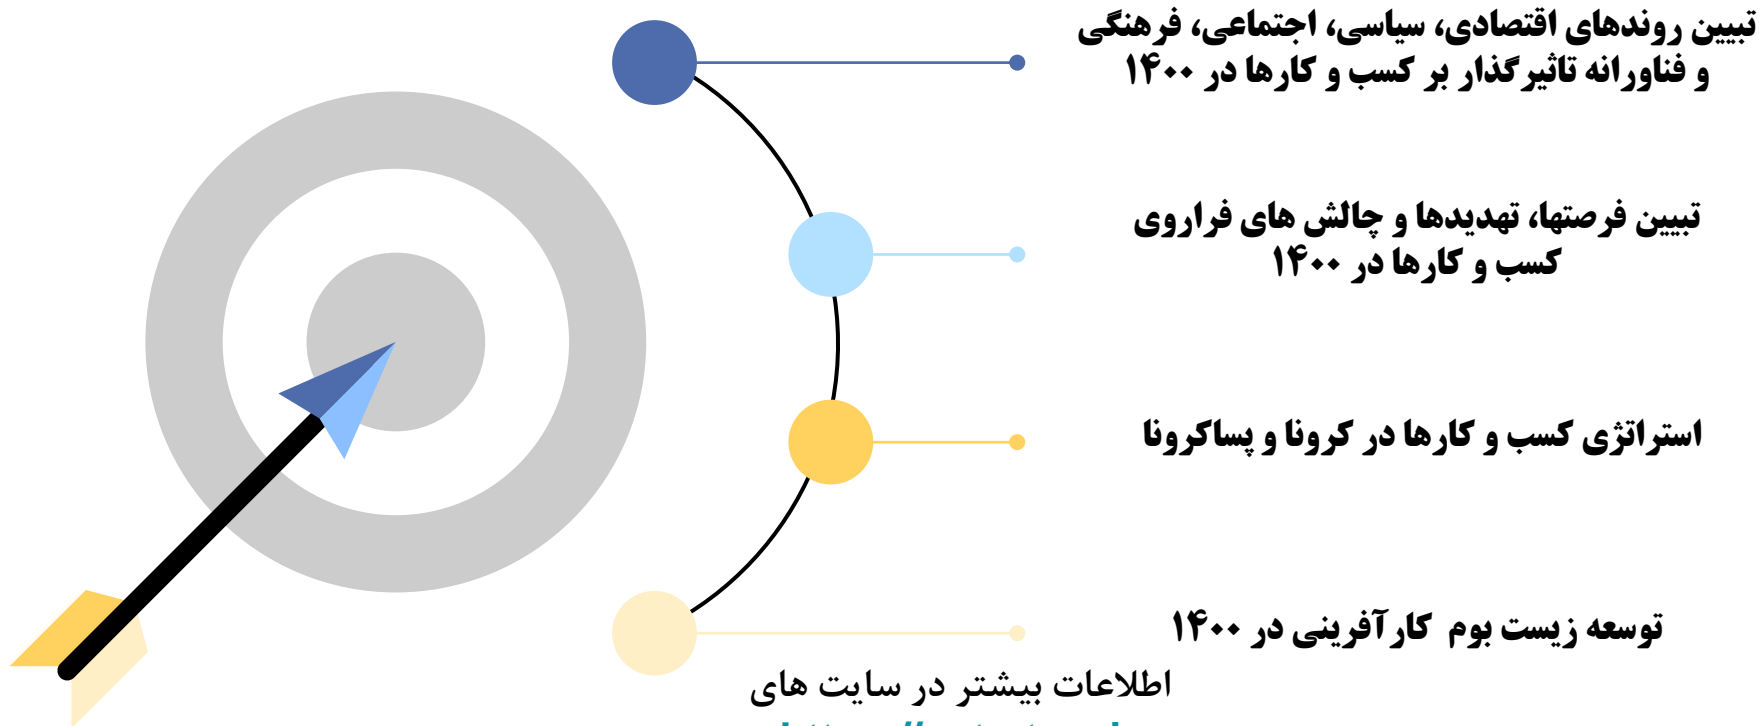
تبیین روندهای اقتصادی، سیاسی، اجتماعی، فرهنگی و فناورانه تاثیرگذار بر کسب و کارها در ۱۴۰۰

تبیین فرصتها، تهدیدها و چالش های فراروی کسب و کارها در ۱۴۰۰

استراتژی کسب و کارها در کرونا و پساکرونا

توسعه زیست بوم کارآفرینی در ۱۴۰۰

اطلاعات بیشتر در سایت های

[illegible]